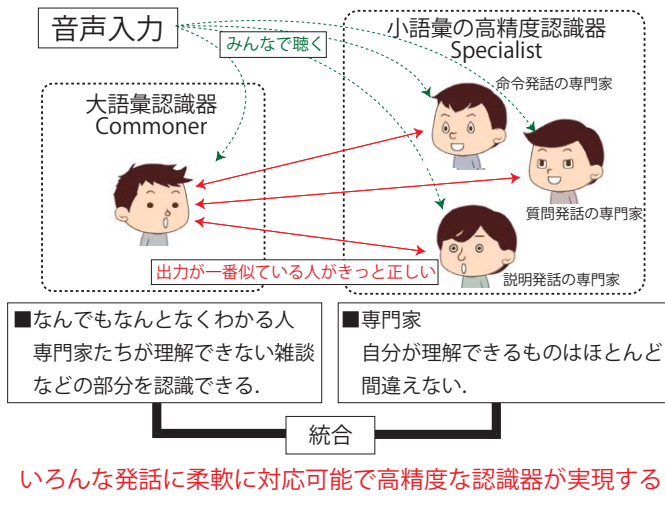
音声入力

みんなで聴く

小語彙の高精度認識器
Specialist

命令発話の専門家

大語彙認識器
Commoner

質問発話の専門家

説明発話の専門家

出力が一番似ている人がきっと正しい

■なんでもなんとなくわかる人
専門家たちが理解できない雑談などの部分を認識できる.

■専門家
自分が理解できるものはほとんど間違えない.

統合

いろんな発話に柔軟に対応可能で高精度な認識器が実現する